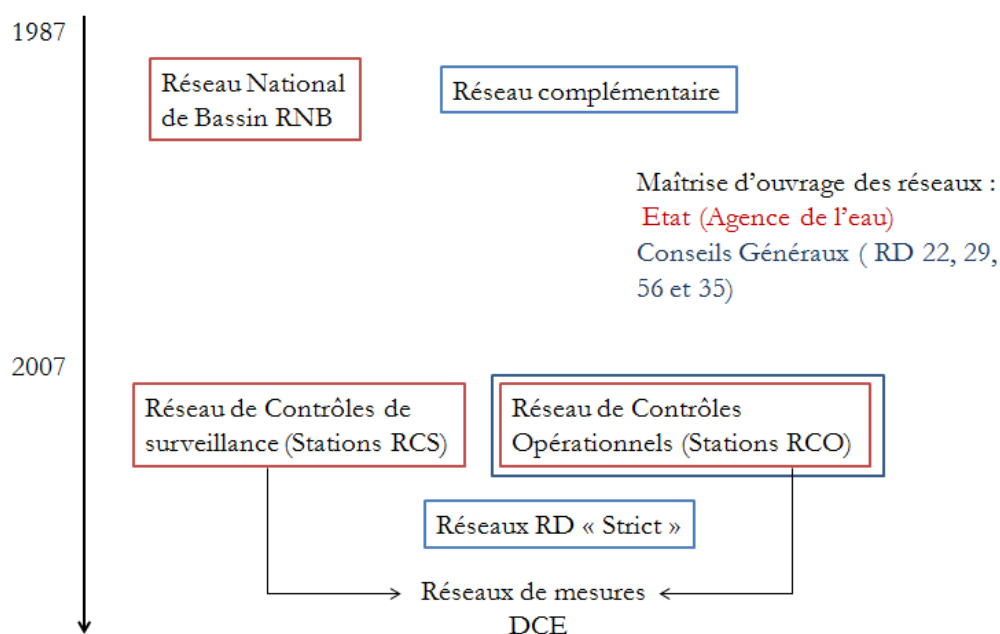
1987

Réseau National de Bassin RNB

Réseau complémentaire

Maîtrise d'ouvrage des réseaux :
Etat (Agence de l'eau)
Conseils Généraux ( RD 22, 29, 56 et 35)

2007

Réseau de Contrôles de surveillance (Stations RCS)

Réseau de Contrôles Opérationnels (Stations RCO)

Réseaux RD « Strict »

Réseaux de mesures DCE